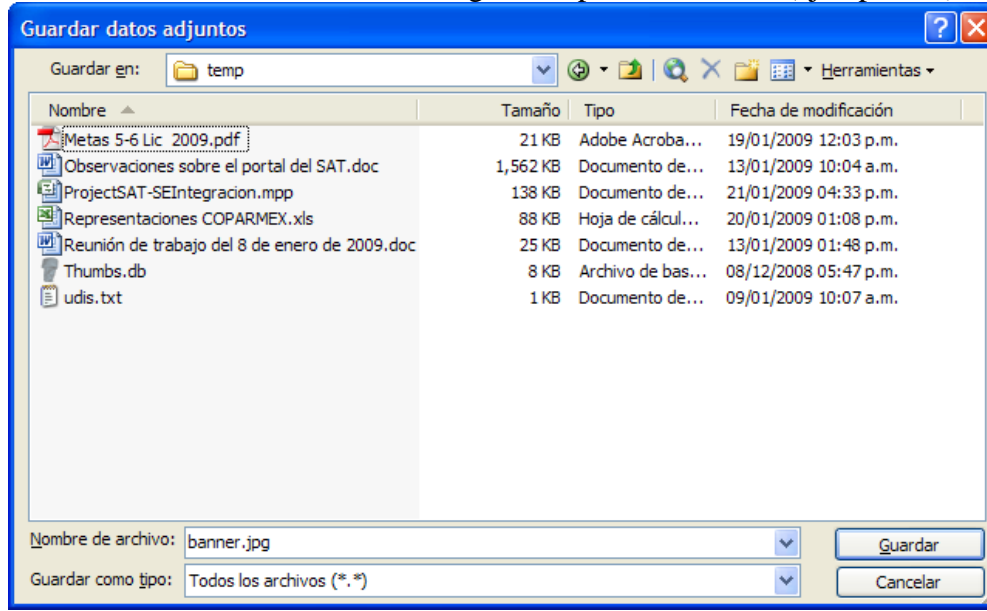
Guardar datos adjuntos

Guardar en: temp

Herramientas

| Nombre | Tamaño | Tipo | Fecha de modificación |
|---|---|---|---|
| Metas 5-6 Lic 2009.pdf | 21 KB | Adobe Acroba... | 19/01/2009 12:03 p.m. |
| Observaciones sobre el portal del SAT.doc | 1,562 KB | Documento de... | 13/01/2009 10:04 a.m. |
| ProjectSAT-SEIntegracion.mpp | 138 KB | Documento de... | 21/01/2009 04:33 p.m. |
| Representaciones COPARMEX.xls | 88 KB | Hoja de cálcul... | 20/01/2009 01:08 p.m. |
| Reunión de trabajo del 8 de enero de 2009.doc | 25 KB | Documento de... | 13/01/2009 01:48 p.m. |
| Thumbs.db | 8 KB | Archivo de bas... | 08/12/2008 05:47 p.m. |
| udis.txt | 1 KB | Documento de... | 09/01/2009 10:07 a.m. |

Nombre de archivo: banner.jpg

Guardar como tipo: Todos los archivos (*.*)

Guardar

Cancelar